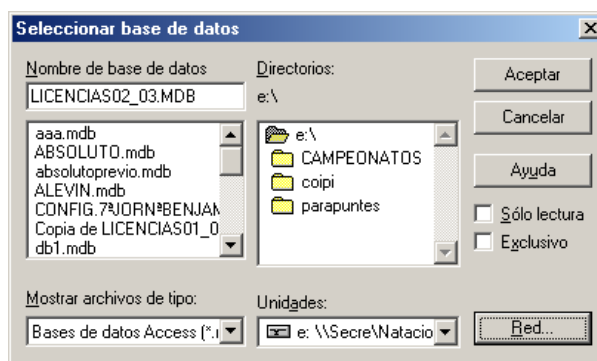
Seleccionar base de datos

Nombre de base de datos
LICENCIAS02_03.MDB

aaa.mdb
ABSOLUTO.mdb
absolutoprevio.mdb
ALEVIN.mdb
CONFIG.7ªJORNªBENJAN
Copia de LICENCIAS01_0
db1.mdb

Directorios:
e:\

e:\
CAMPEONATOS
coipi
parapuntes

Aceptar
Cancelar
Ayuda
Sólo lectura
Exclusivo

Mostrar archivos de tipo:
Bases de datos Access (*.r

Unidades:
e: \\Secre\Natacio

Red...